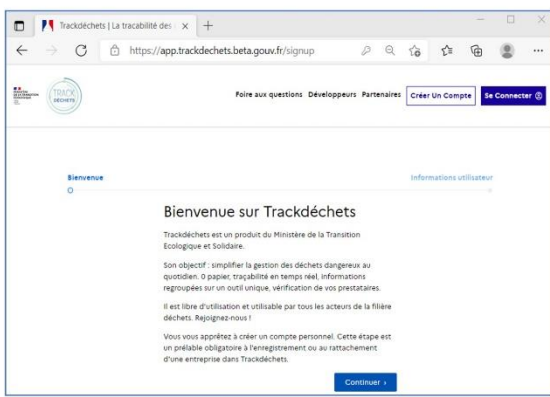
Trackdéchets | La tracabilité des

https://app.trackdechets.beta.gouv.fr/signup

TRACK DÉCHETS

Foire aux questions Développeurs Partenaires Créer Un Compte Se Connecter

Bienvenue

Informations utilisateur

Bienvenue sur Trackdéchets

Trackdéchets est un produit du Ministère de la Transition Ecologique et Solidaire.

Son objectif : simplifier la gestion des déchets dangereux au quotidien. 0 papier, traçabilité en temps réel, informations regroupées sur un outil unique, vérification de vos prestataires.

Il est libre d'utilisation et utilisable par tous les acteurs de la filière déchets. Rejoignez-nous !

Vous vous apprêtez à créer un compte personnel. Cette étape est un préalable obligatoire à l'enregistrement ou au rattachement d'une entreprise dans Trackdéchets.

Continuer ›